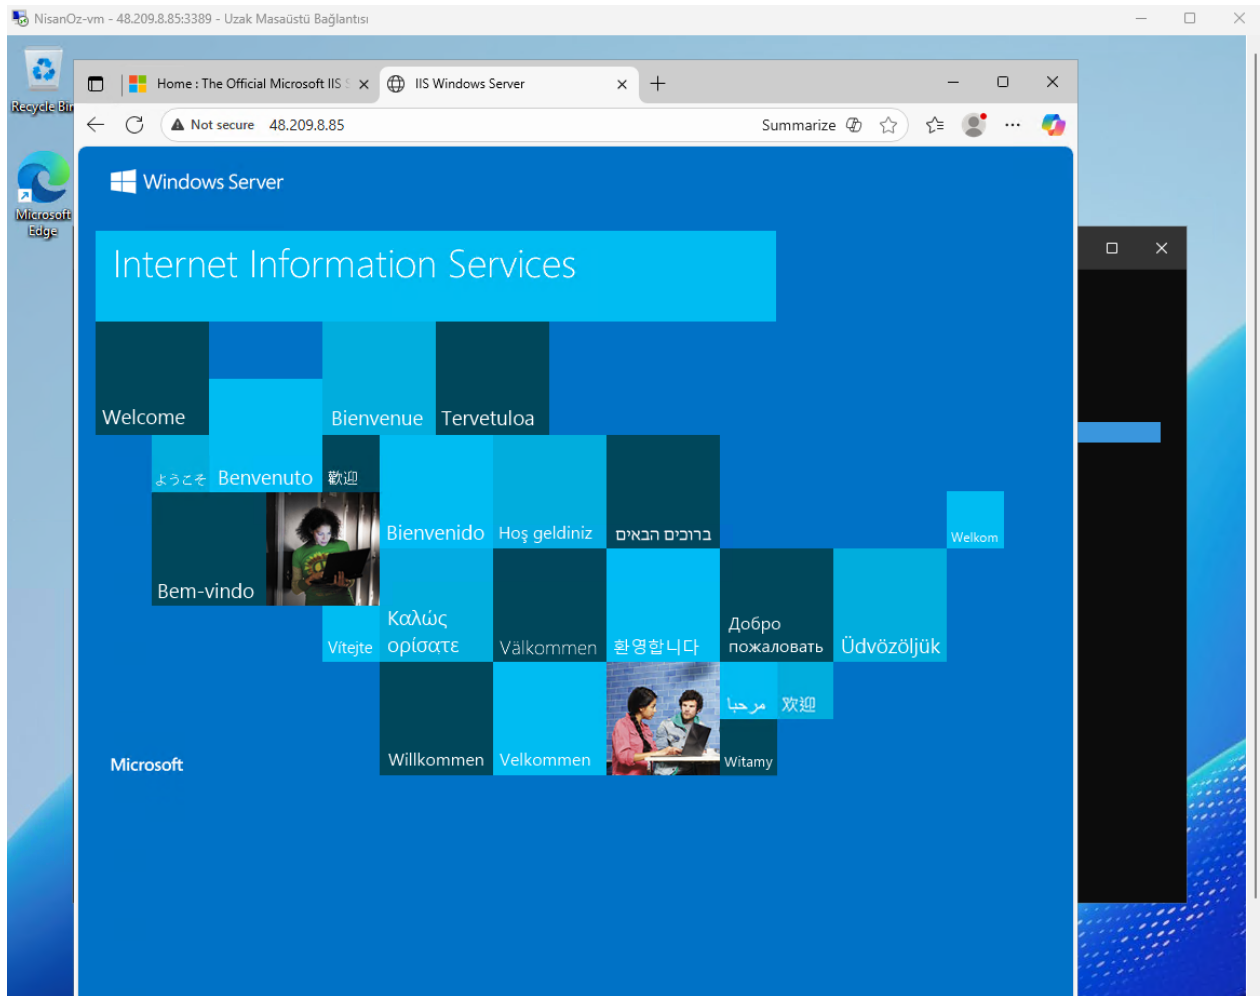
NisanOz-vm - 48.209.8.85:3389 - Uzak Masaüstü Bağlantısı

Recycle Bin

Microsoft Edge

Home : The Official Microsoft IIS

IIS Windows Server

Not secure 48.209.8.85

Summarize

Windows Server

Internet Information Services

Welcome

Bienvenue

Tervetuloa

ようこそ

Benvenuto

歡迎

Bienvenido

Hoş geldiniz

ברוכים הבאים

Welkom

Bem-vindo

Vitejte

Καλώς ορίσατε

Välkommen

환영합니다

Добро пожаловать

Üdvözöljük

مرحبا

欢迎

Microsoft

Willkommen

Velkommen

Witamy